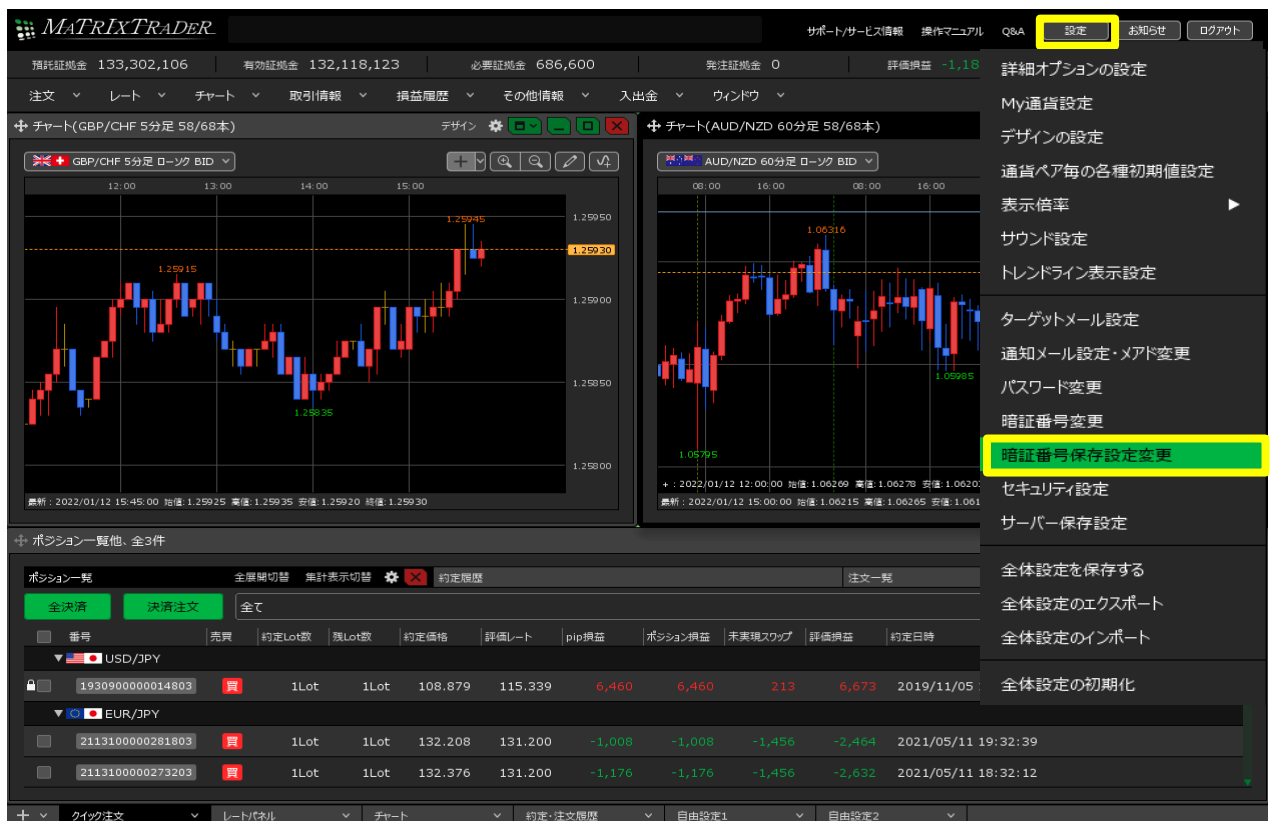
MATRIXTRADER

サポート/サービス情報　操作マニュアル　Q&A　設定　お知らせ　ログアウト

預託証拠金 133,302,106　有効証拠金 132,118,123　必要証拠金 686,600　発注証拠金 0　評価損益 -1,18

注文　レート　チャート　取引情報　損益履歴　その他情報　入出金　ウィンドウ

チャート(GBP/CHF 5分足 58/68本)　デザイン

GBP/CHF 5分足 ローソク BID

12:00　13:00　14:00　15:00

1.25945
1.25915
1.25835
1.25950
1.25930
1.25900
1.25850
1.25800

最新：2022/01/12 15:45:00 始値：1.25925 高値：1.25935 安値：1.25920 終値：1.25930

チャート(AUD/NZD 60分足 58/68本)

AUD/NZD 60分足 ローソク BID

08:00　16:00　00:00　08:00　16:00

1.06316
1.05985
1.05795

+：2022/01/12 12:00:00 始値：1.06269 高値：1.06278 安値：1.0620
最新：2022/01/12 15:00:00 始値：1.06215 高値：1.06265 安値：1.061

詳細オプションの設定
My通貨設定
デザインの設定
通貨ペア毎の各種初期値設定
表示倍率
サウンド設定
トレンドライン表示設定
ターゲットメール設定
通知メール設定・メアド変更
パスワード変更
暗証番号変更
暗証番号保存設定変更
セキュリティ設定
サーバー保存設定
全体設定を保存する
全体設定のエクスポート
全体設定のインポート
全体設定の初期化

ポジション一覧他、全3件

ポジション一覧　全展開切替　集計表示切替　約定履歴　注文一覧

全決済　決済注文　全て

| 番号 | 売買 | 約定Lot数 | 残Lot数 | 約定価格 | 評価レート | pip損益 | ポジション損益 | 未実現スワップ | 評価損益 | 約定日時 |
|---|---|---|---|---|---|---|---|---|---|---|
| USD/JPY | | | | | | | | | | |
| 1930900000014803 | 買 | 1Lot | 1Lot | 108.879 | 115.339 | 6,460 | 6,460 | 213 | 6,673 | 2019/11/05 |
| EUR/JPY | | | | | | | | | | |
| 2113100000281803 | 買 | 1Lot | 1Lot | 132.208 | 131.200 | -1,008 | -1,008 | -1,456 | -2,464 | 2021/05/11 19:32:39 |
| 2113100000273203 | 買 | 1Lot | 1Lot | 132.376 | 131.200 | -1,176 | -1,176 | -1,456 | -2,632 | 2021/05/11 18:32:12 |

クイック注文　レートパネル　チャート　約定・注文履歴　自由設定1　自由設定2